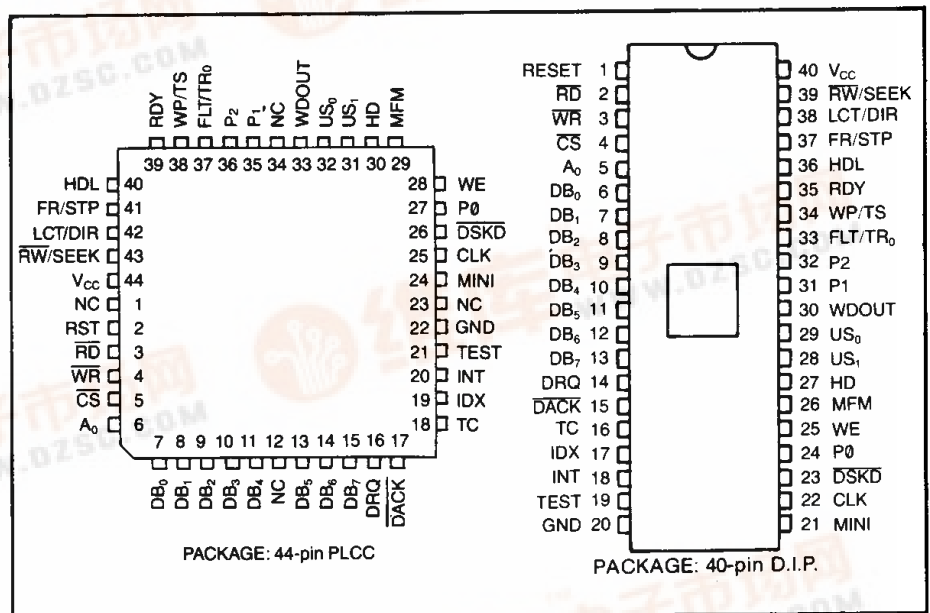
RDY WP/TS FLT/TR$_0$ P$_2$ P$_1$ NC WDOUT US$_0$ US$_1$ HD MFM

39 38 37 36 35 34 33 32 31 30 29

HDL 40
FR/STP 41
LCT/DIR 42
$\overline{RW}$/SEEK 43
V$_{CC}$ 44
NC 1
RST 2
$\overline{RD}$ 3
$\overline{WR}$ 4
$\overline{CS}$ 5
A$_0$ 6

28 WE
27 P0
26 $\overline{DSKD}$
25 CLK
24 MINI
23 NC
22 GND
21 TEST
20 INT
19 IDX
18 TC

7 8 9 10 11 12 13 14 15 16 17

DB$_0$ DB$_1$ DB$_2$ DB$_3$ DB$_4$ NC DB$_5$ DB$_6$ DB$_7$ DRQ $\overline{DACK}$

PACKAGE: 44-pin PLCC

RESET 1
$\overline{RD}$ 2
$\overline{WR}$ 3
$\overline{CS}$ 4
A$_0$ 5
DB$_0$ 6
DB$_1$ 7
DB$_2$ 8
DB$_3$ 9
DB$_4$ 10
DB$_5$ 11
DB$_6$ 12
DB$_7$ 13
DRQ 14
$\overline{DACK}$ 15
TC 16
IDX 17
INT 18
TEST 19
GND 20

40 V$_{CC}$
39 $\overline{RW}$/SEEK
38 LCT/DIR
37 FR/STP
36 HDL
35 RDY
34 WP/TS
33 FLT/TR$_0$
32 P2
31 P1
30 WDOUT
29 US$_0$
28 US$_1$
27 HD
26 MFM
25 WE
24 P0
23 $\overline{DSKD}$
22 CLK
21 MINI

PACKAGE: 40-pin D.I.P.